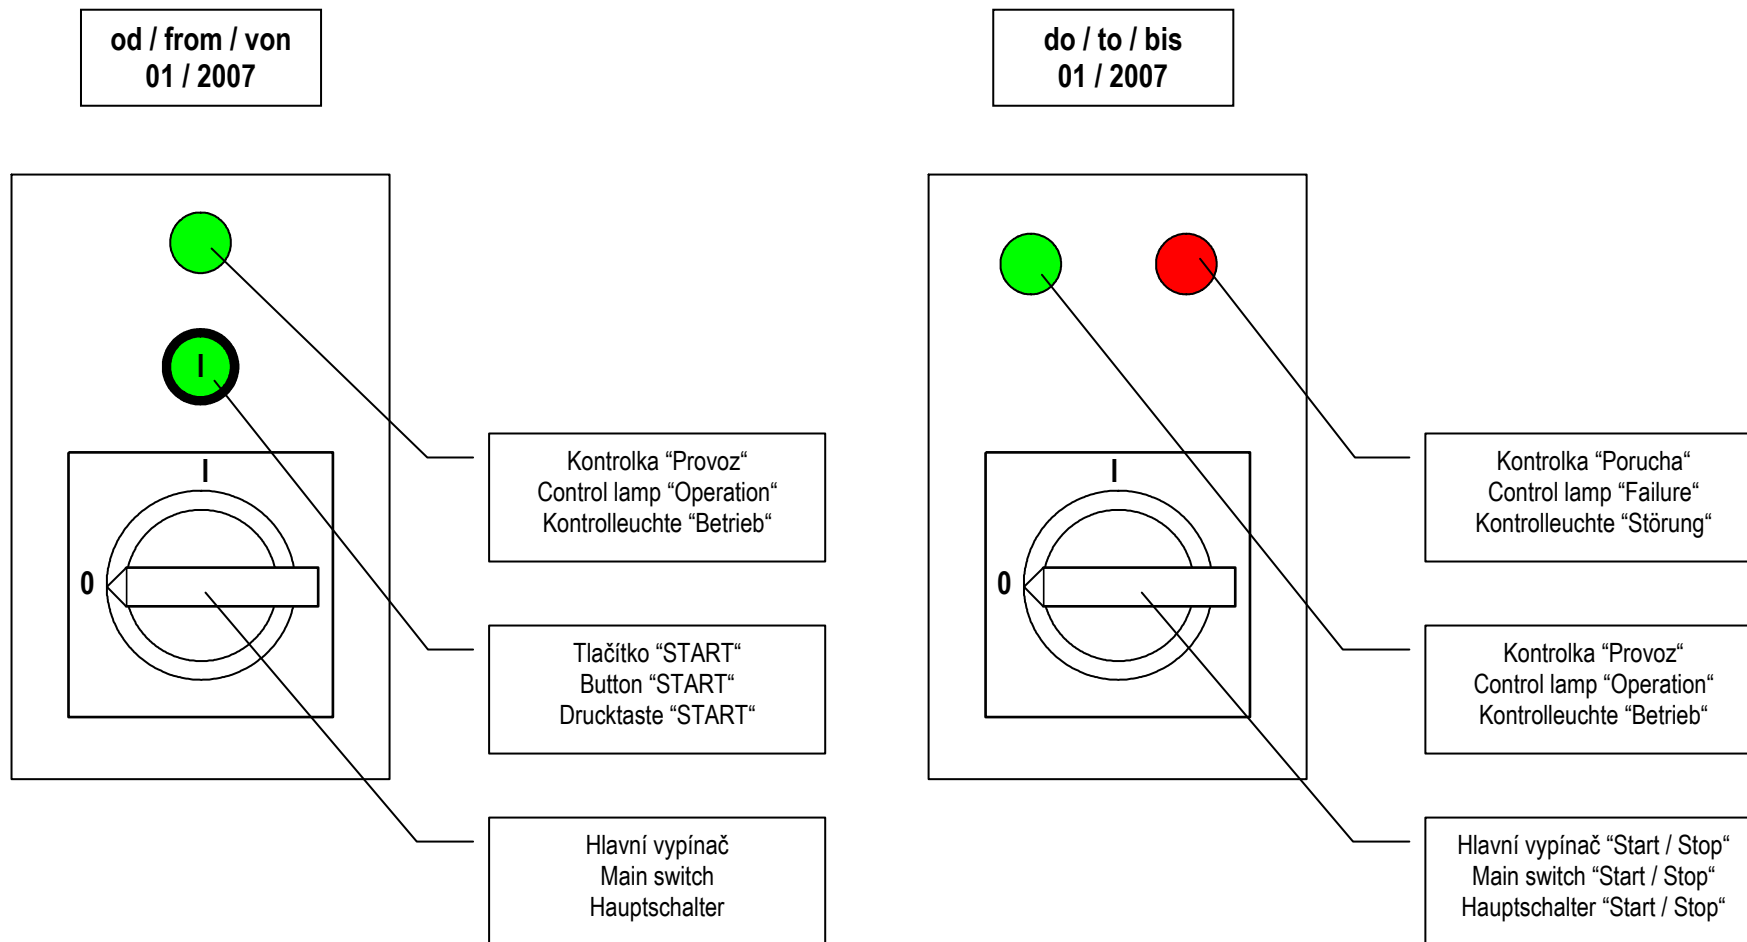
od / from / von
01 / 2007

do / to / bis
01 / 2007

I

I

0

Kontrolka “Provoz“
Control lamp “Operation“
Kontrolleuchte “Betrieb“

Tlačítko “START“
Button “START“
Drucktaste “START“

Hlavní vypínač
Main switch
Hauptschalter

I

0

Kontrolka “Porucha“
Control lamp “Failure“
Kontrolleuchte “Störung“

Kontrolka “Provoz“
Control lamp “Operation“
Kontrolleuchte “Betrieb“

Hlavní vypínač “Start / Stop“
Main switch “Start / Stop“
Hauptschalter “Start / Stop“